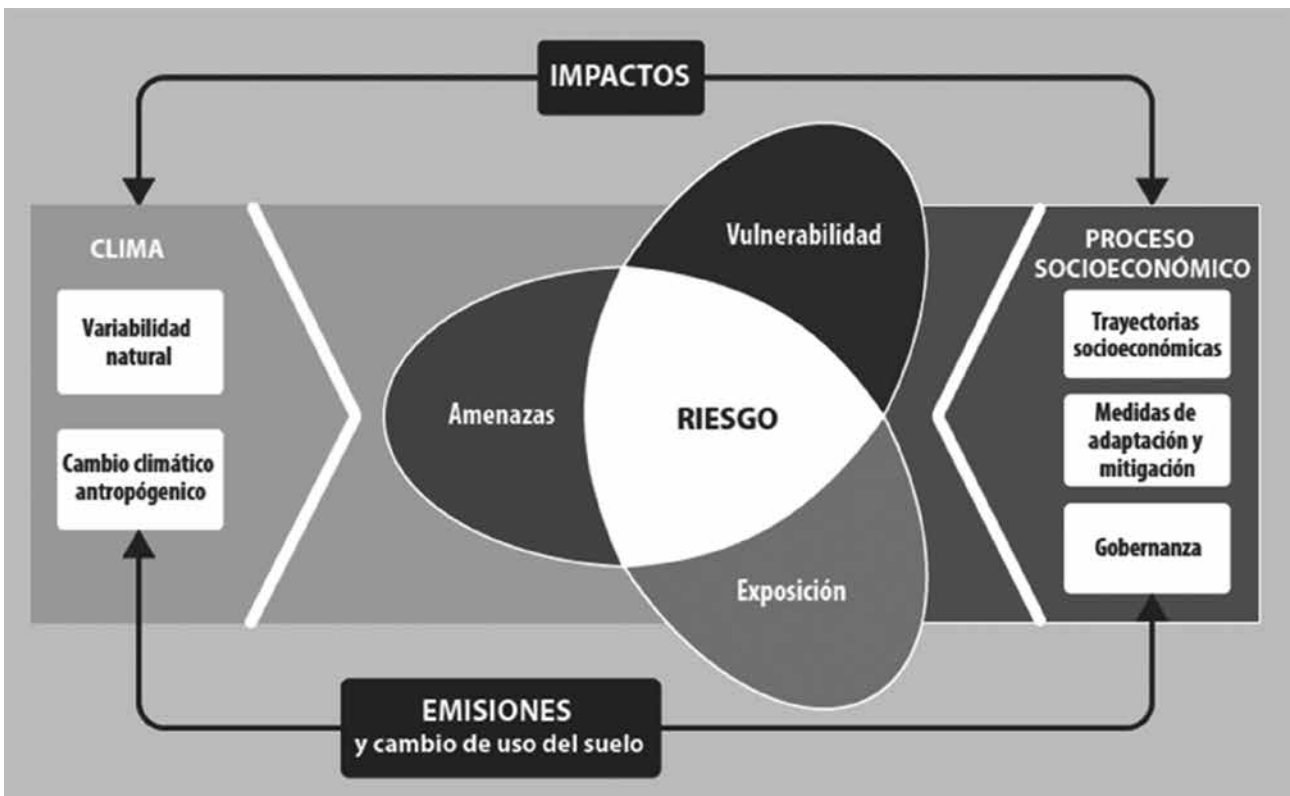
IMPACTOS

CLIMA

Variabilidad natural

Cambio climático antropógenico

Vulnerabilidad

Amenazas

RIESGO

Exposición

PROCESO SOCIOECONÓMICO

Trayectorias socioeconómicas

Medidas de adaptación y mitigación

Gobernanza

EMISIONES
y cambio de uso del suelo